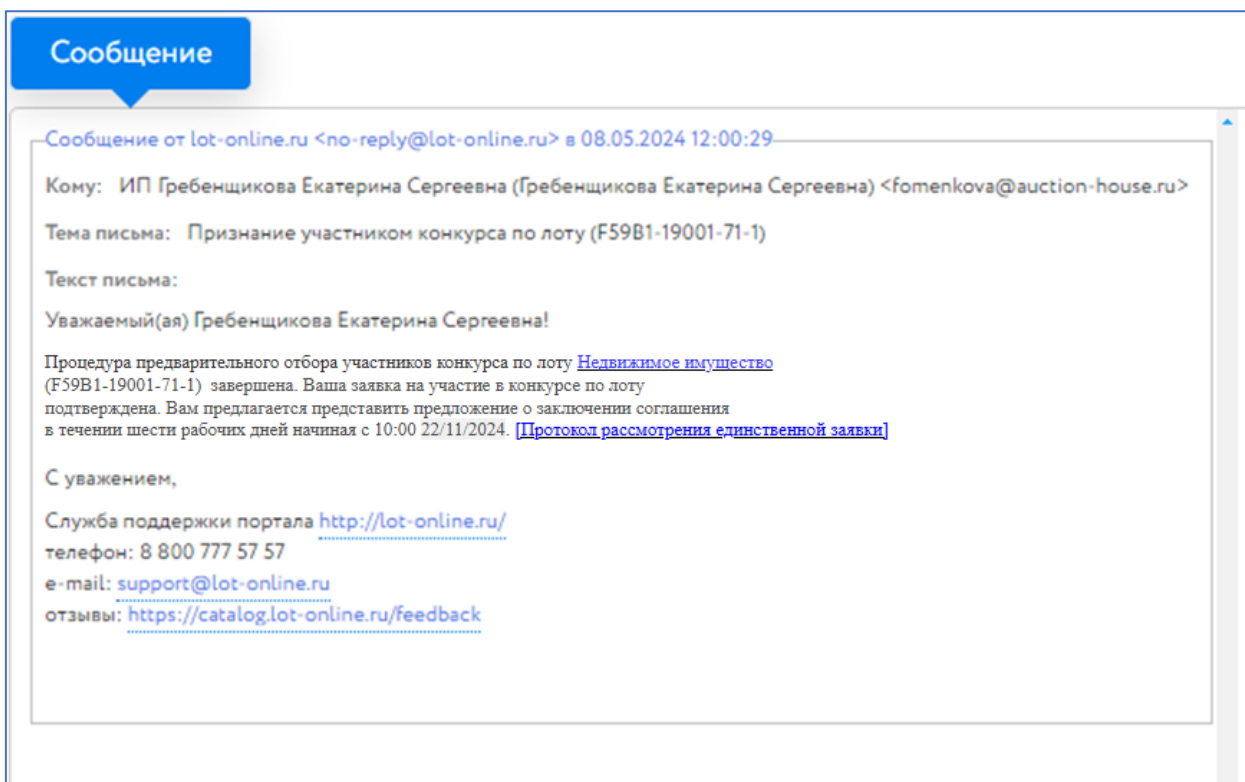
Сообщение

Сообщение от lot-online.ru <no-reply@lot-online.ru> в 08.05.2024 12:00:29

Кому: ИП Гребенщикова Екатерина Сергеевна (Гребенщикова Екатерина Сергеевна) <fomenkova@auction-house.ru>

Тема письма: Признание участником конкурса по лоту (F59B1-19001-71-1)

Текст письма:

Уважаемый(ая) Гребенщикова Екатерина Сергеевна!

Процедура предварительного отбора участников конкурса по лоту Недвижимое имущество (F59B1-19001-71-1) завершена. Ваша заявка на участие в конкурсе по лоту подтверждена. Вам предлагается представить предложение о заключении соглашения в течении шести рабочих дней начиная с 10:00 22/11/2024. [Протокол рассмотрения единственной заявки]

С уважением,

Служба поддержки портала http://lot-online.ru/
телефон: 8 800 777 57 57
e-mail: support@lot-online.ru
отзывы: https://catalog.lot-online.ru/feedback